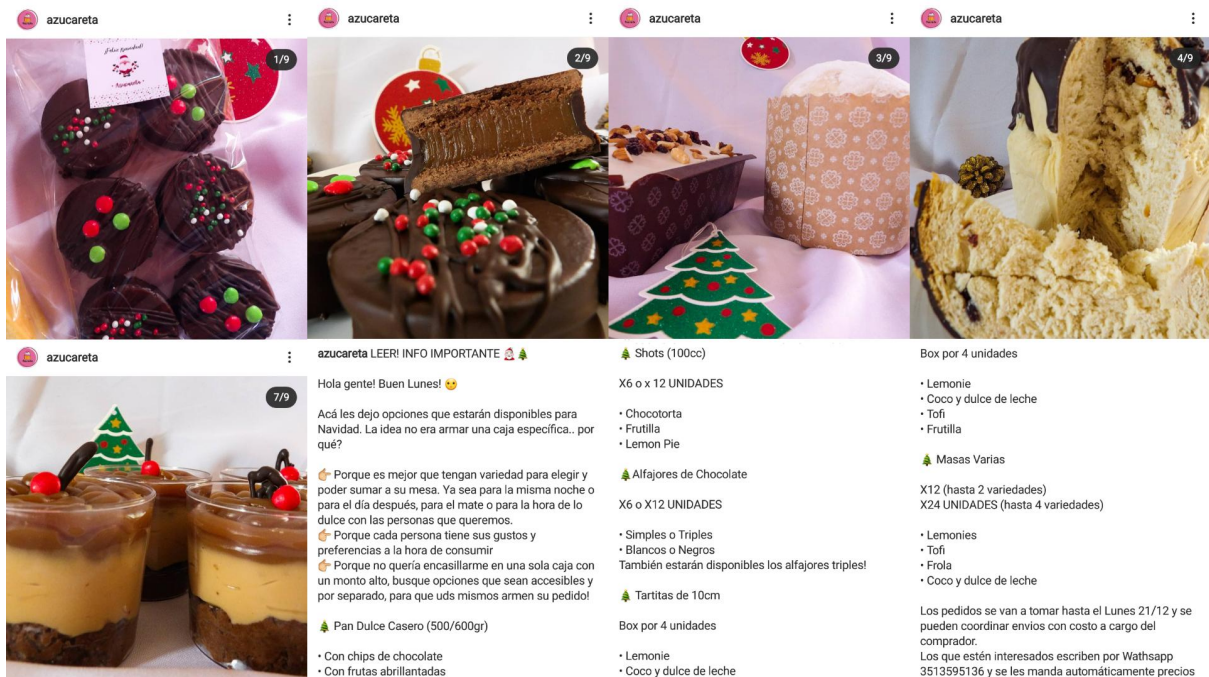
azucareta

1/9

¡Feliz Navidad!

azucareta

2/9

azucareta

3/9

azucareta

4/9

azucareta

7/9

azucareta LEER! INFO IMPORTANTE 🤶🎄

Hola gente! Buen Lunes! 🙂

Acá les dejo opciones que estarán disponibles para Navidad. La idea no era armar una caja específica.. por qué?

👉 Porque es mejor que tengan variedad para elegir y poder sumar a su mesa. Ya sea para la misma noche o para el día después, para el mate o para la hora de lo dulce con las personas que queremos.
👉 Porque cada persona tiene sus gustos y preferencias a la hora de consumir
👉 Porque no quería encasillarme en una sola caja con un monto alto, busque opciones que sean accesibles y por separado, para que uds mismos armen su pedido!

🎄 Pan Dulce Casero (500/600gr)

• Con chips de chocolate
• Con frutas abrillantadas

🎄 Shots (100cc)

X6 o x 12 UNIDADES

• Chocotorta
• Frutilla
• Lemon Pie

🎄Alfajores de Chocolate

X6 o X12 UNIDADES

• Simples o Triples
• Blancos o Negros
También estarán disponibles los alfajores triples!

🎄 Tartitas de 10cm

Box por 4 unidades

• Lemonie
• Coco y dulce de leche

Box por 4 unidades

• Lemonie
• Coco y dulce de leche
• Tofi
• Frutilla

🎄 Masas Varias

X12 (hasta 2 variedades)
X24 UNIDADES (hasta 4 variedades)

• Lemonies
• Tofi
• Frola
• Coco y dulce de leche

Los pedidos se van a tomar hasta el Lunes 21/12 y se pueden coordinar envios con costo a cargo del comprador.
Los que estén interesados escriben por Wathsapp 3513595136 y se les manda automáticamente precios